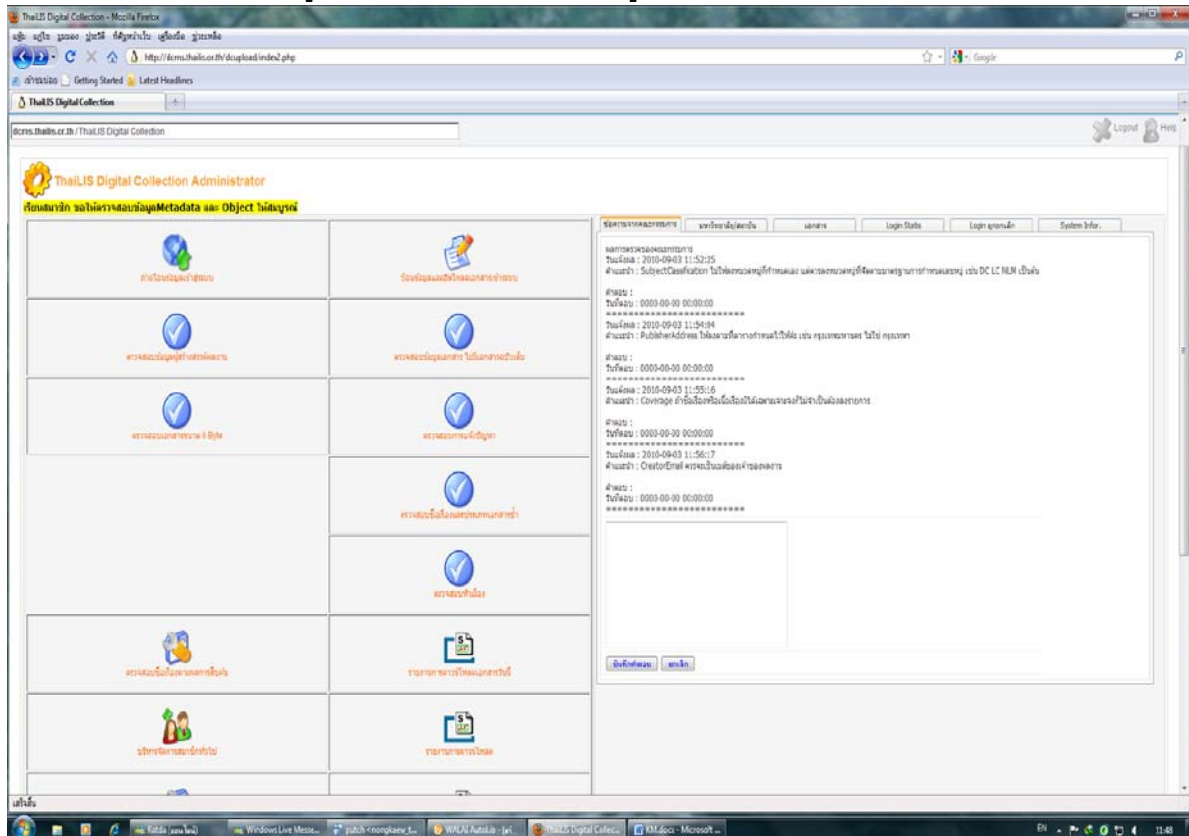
ThaiLIS Digital Collection - Mozilla Firefox

แฟ้ม แก้ไข มุมมอง ประวัติ ที่คั่นหน้าเว็บ เครื่องมือ ช่วยเหลือ

http://dcms.thailis.or.th/dcupload/index2.php

Google

ล่าสุด Getting Started Latest Headlines

ThaiLIS Digital Collection

dcms.thailis.or.th / ThaiLIS Digital Collection

Logout Help

ThaiLIS Digital Collection Administrator

เรียนสมาชิก ขอให้ตรวจสอบข้อมูลMetadata และ Object ให้สมบูรณ์

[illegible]

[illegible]

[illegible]

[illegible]

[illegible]

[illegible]

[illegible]

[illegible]

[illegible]

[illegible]

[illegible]

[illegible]

| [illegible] | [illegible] | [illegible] | Login Stats | Login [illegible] | System Infor. |
|---|---|---|---|---|---|

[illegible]
วันแจ้งผล : 2010-09-03 11:52:25
คำแนะนำ : SubjectClassification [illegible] เช่น DC LC NLM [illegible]

คำตอบ :
วันที่ตอบ : 0000-00-00 00:00:00
==========================
วันแจ้งผล : 2010-09-03 11:54:04
คำแนะนำ : PublisherAddress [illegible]

คำตอบ :
วันที่ตอบ : 0000-00-00 00:00:00
==========================
วันแจ้งผล : 2010-09-03 11:55:16
คำแนะนำ : Coverage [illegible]

คำตอบ :
วันที่ตอบ : 0000-00-00 00:00:00
==========================
วันแจ้งผล : 2010-09-03 11:56:17
คำแนะนำ : CreatorEmail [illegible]

คำตอบ :
วันที่ตอบ : 0000-00-00 00:00:00
==========================

บันทึกคำตอบ ยกเลิก

เสร็จสิ้น

Windows Live Messe... KM.docx - Microsoft ... ThaiLIS Digital Collec... WALAI AutoLib 11:48